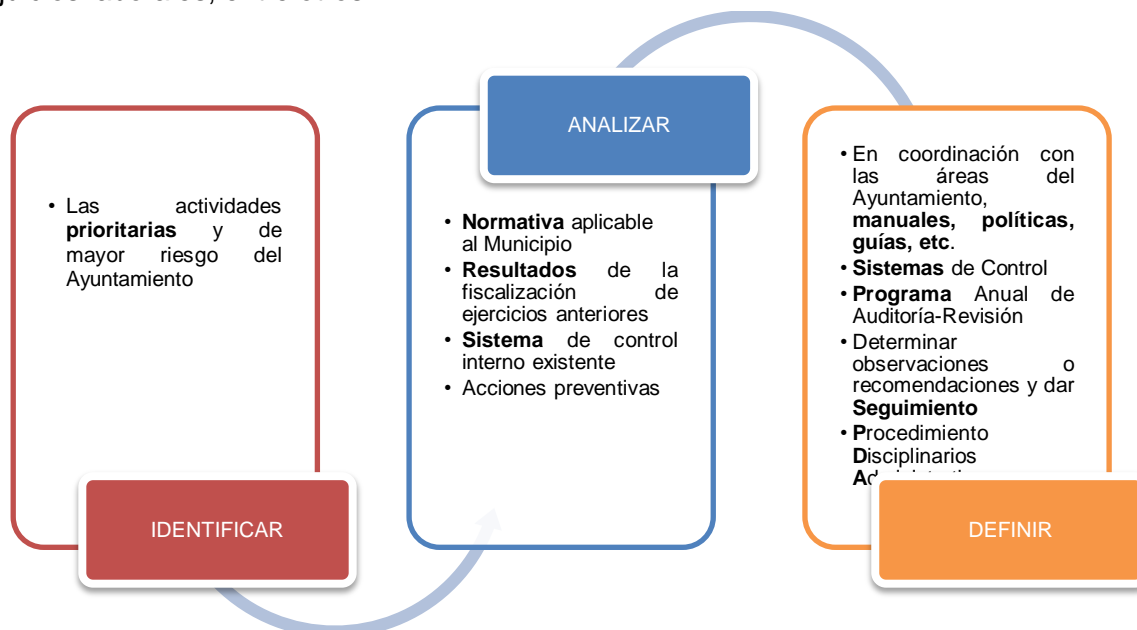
ANALIZAR

• Las actividades **prioritarias** y de mayor riesgo del Ayuntamiento

IDENTIFICAR

• **Normativa** aplicable al Municipio
• **Resultados** de la fiscalización de ejercicios anteriores
• **Sistema** de control interno existente
• Acciones preventivas

• En coordinación con las áreas del Ayuntamiento, **manuales, políticas, guías, etc**.
• **Sistemas** de Control
• **Programa** Anual de Auditoría-Revisión
• Determinar observaciones o recomendaciones y dar **Seguimiento**
• **P**rocedimiento **D**isciplinarios **A**d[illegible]

DEFINIR